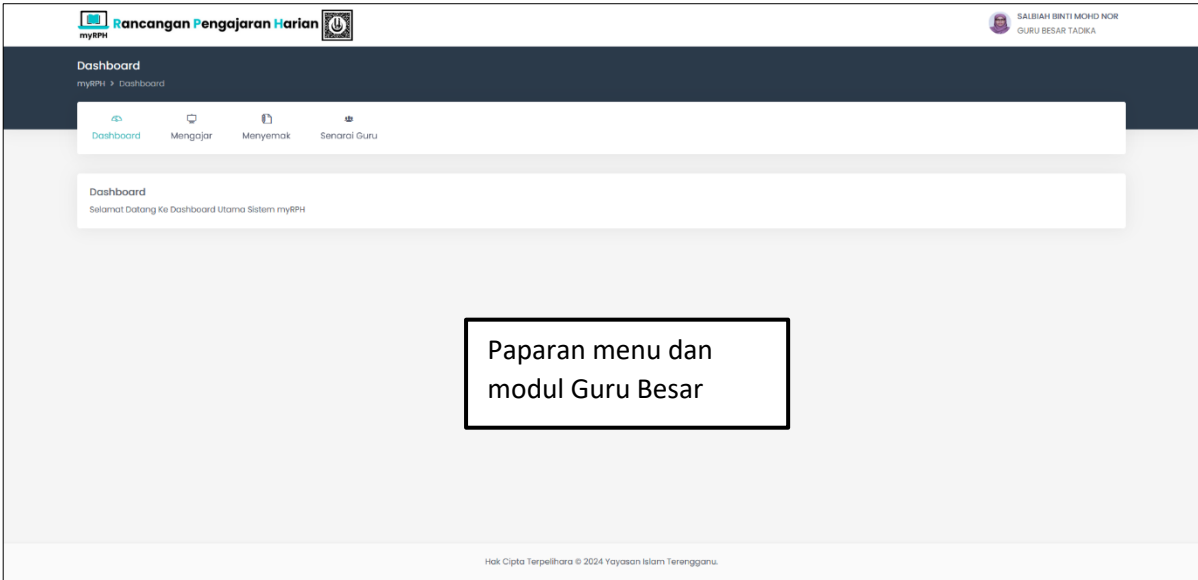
myRPH Rancangan Pengajaran Harian

SALBIAH BINTI MOHD NOR
GURU BESAR TADIKA

Dashboard
myRPH > Dashboard

Dashboard
Mengajar
Menyemak
Senarai Guru

Dashboard
Selamat Datang Ke Dashboard Utama Sistem myRPH

Paparan menu dan modul Guru Besar

Hak Cipta Terpelihara © 2024 Yayasan Islam Terengganu.